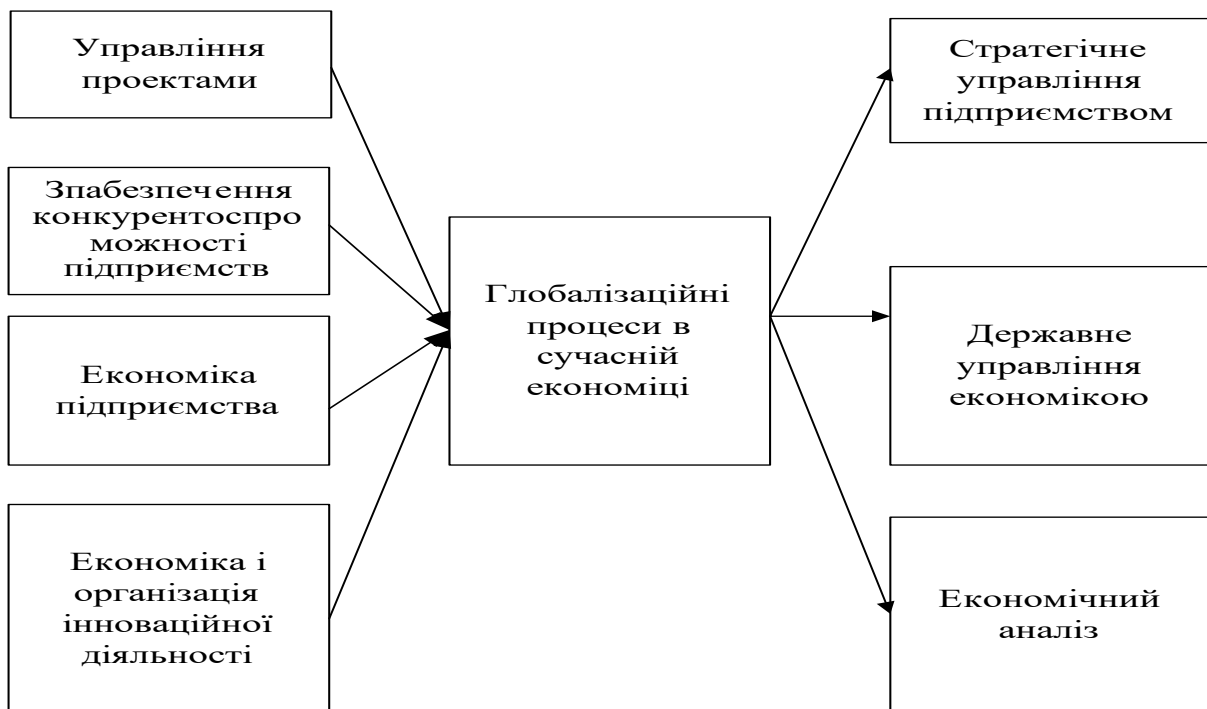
Управління проектами

Зпабезпечення конкурентоспро можності підприємств

Економіка підприємства

Економіка і організація інноваційної діяльності

Глобалізаційні процеси в сучасній економіці

Стратегічне управління підприємством

Державне управління економікою

Економічний аналіз